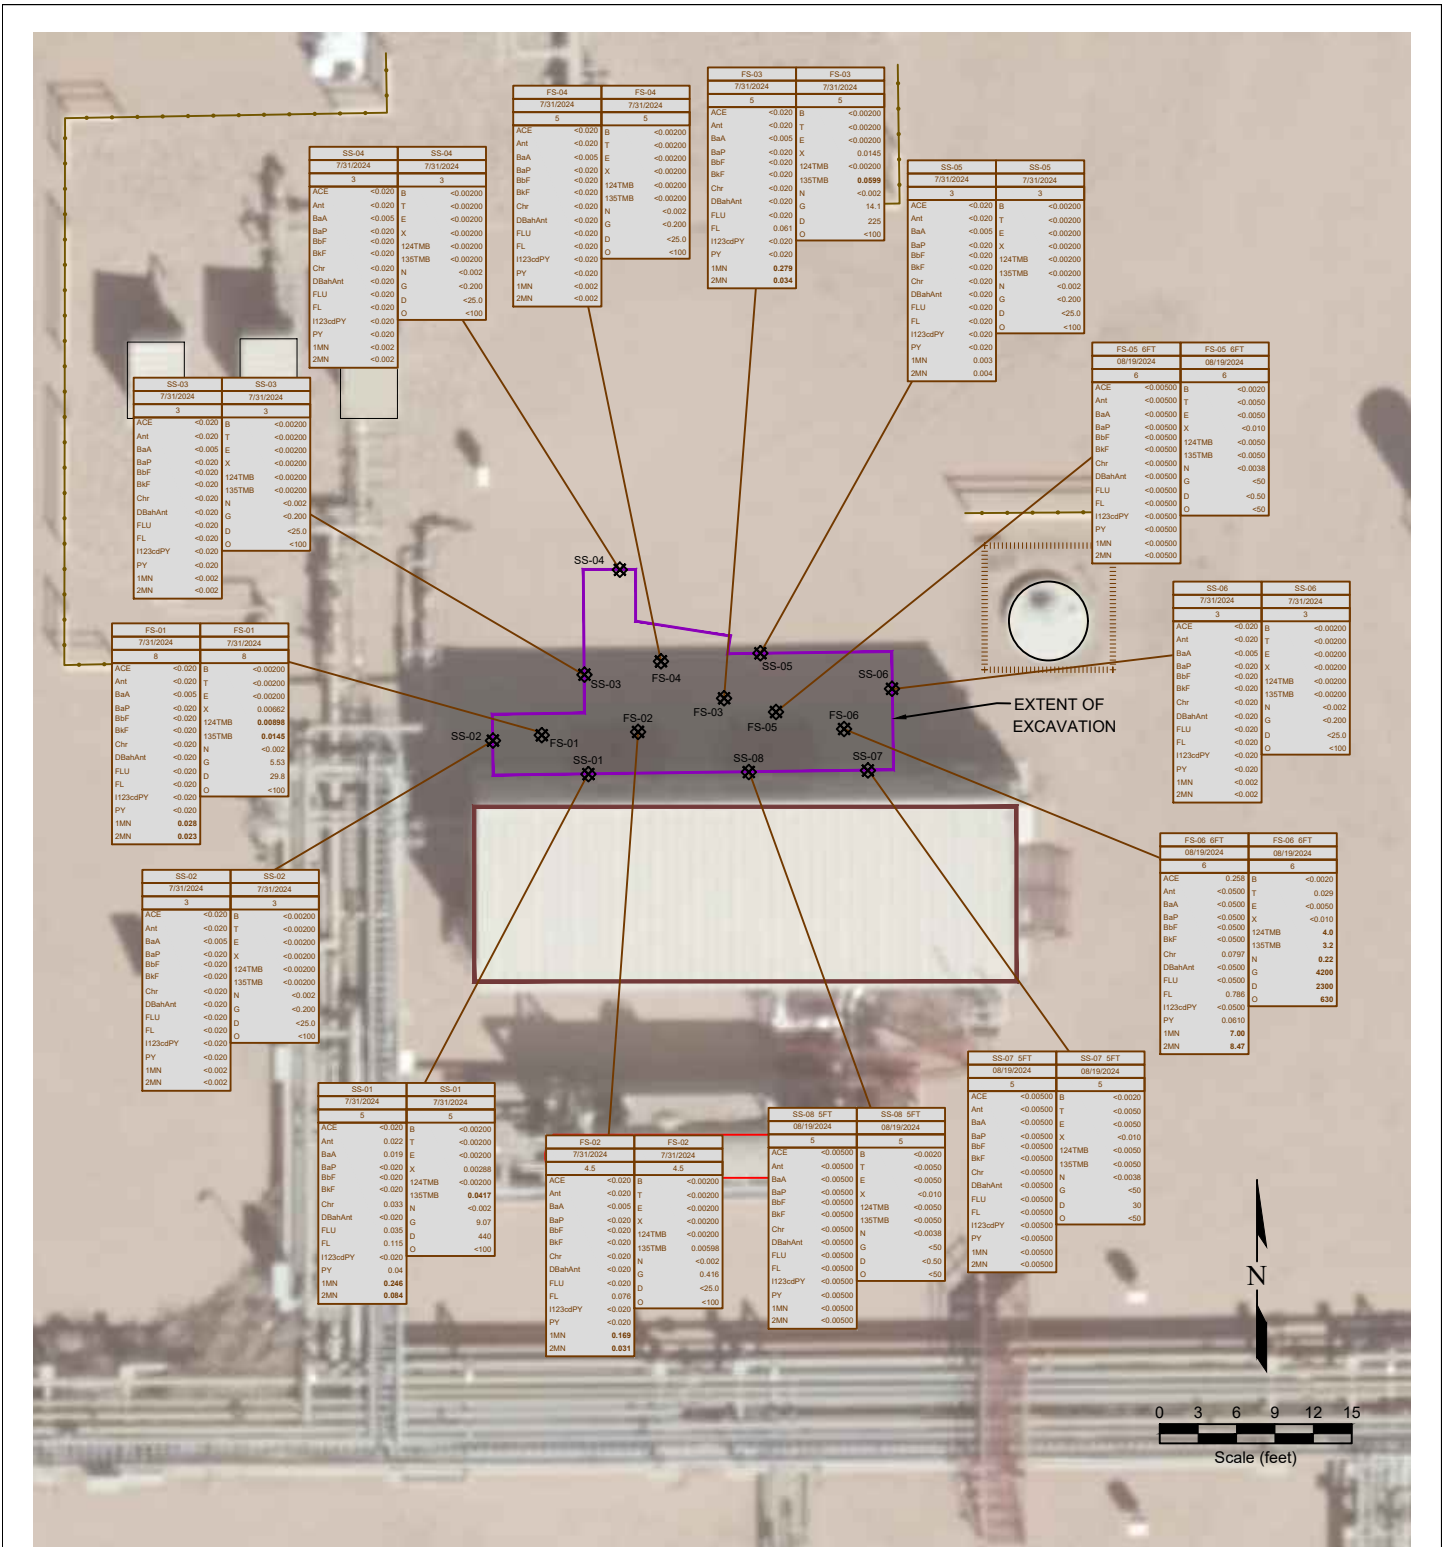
| FS-04 | FS-04 |
|---|---|
| 7/31/2024 | 7/31/2024 |
| 5 | 5 |
| ACE <0.020 | B <0.00200 |
| Ant <0.020 | T <0.00200 |
| BaA <0.005 | E <0.00200 |
| BaP <0.020 | X <0.00200 |
| BbF <0.020 | 124TMB <0.00200 |
| BkF <0.020 | 135TMB <0.00200 |
| Chr <0.020 | N <0.002 |
| DBahAnt <0.020 | G <0.200 |
| FLU <0.020 | D <25.0 |
| FL <0.020 | O <100 |
| I123cdPY <0.020 | |
| PY <0.020 | |
| 1MN <0.002 | |
| 2MN <0.002 | |

| FS-03 | FS-03 |
|---|---|
| 7/31/2024 | 7/31/2024 |
| 5 | 5 |
| ACE <0.020 | B <0.00200 |
| Ant <0.020 | T <0.00200 |
| BaA <0.005 | E <0.00200 |
| BaP <0.020 | X 0.0145 |
| BbF <0.020 | 124TMB <0.00200 |
| BkF <0.020 | 135TMB 0.0599 |
| Chr <0.020 | N <0.002 |
| DBahAnt <0.020 | G 14.1 |
| FLU <0.020 | D 225 |
| FL 0.061 | O <100 |
| I123cdPY <0.020 | |
| PY <0.020 | |
| 1MN 0.279 | |
| 2MN 0.034 | |

| SS-04 | SS-04 |
|---|---|
| 7/31/2024 | 7/31/2024 |
| 3 | 3 |
| ACE <0.020 | B <0.00200 |
| Ant <0.020 | T <0.00200 |
| BaA <0.005 | E <0.00200 |
| BaP <0.020 | X <0.00200 |
| BbF <0.020 | 124TMB <0.00200 |
| BkF <0.020 | 135TMB <0.00200 |
| Chr <0.020 | N <0.002 |
| DBahAnt <0.020 | G <0.200 |
| FLU <0.020 | D <25.0 |
| FL <0.020 | O <100 |
| I123cdPY <0.020 | |
| PY <0.020 | |
| 1MN <0.002 | |
| 2MN <0.002 | |

| SS-05 | SS-05 |
|---|---|
| 7/31/2024 | 7/31/2024 |
| 3 | 3 |
| ACE <0.020 | B <0.00200 |
| Ant <0.020 | T <0.00200 |
| BaA <0.005 | E <0.00200 |
| BaP <0.020 | X <0.00200 |
| BbF <0.020 | 124TMB <0.00200 |
| BkF <0.020 | 135TMB <0.00200 |
| Chr <0.020 | N <0.002 |
| DBahAnt <0.020 | G <0.200 |
| FLU <0.020 | D <25.0 |
| FL <0.020 | O <100 |
| I123cdPY <0.020 | |
| PY <0.020 | |
| 1MN 0.003 | |
| 2MN 0.004 | |

| SS-03 | SS-03 |
|---|---|
| 7/31/2024 | 7/31/2024 |
| 3 | 3 |
| ACE <0.020 | B <0.00200 |
| Ant <0.020 | T <0.00200 |
| BaA <0.005 | E <0.00200 |
| BaP <0.020 | X <0.00200 |
| BbF <0.020 | 124TMB <0.00200 |
| BkF <0.020 | 135TMB <0.00200 |
| Chr <0.020 | N <0.002 |
| DBahAnt <0.020 | G <0.200 |
| FLU <0.020 | D <25.0 |
| FL <0.020 | O <100 |
| I123cdPY <0.020 | |
| PY <0.020 | |
| 1MN <0.002 | |
| 2MN <0.002 | |

| FS-05 6FT | FS-05 6FT |
|---|---|
| 08/19/2024 | 08/19/2024 |
| 6 | 6 |
| ACE <0.00500 | B <0.0020 |
| Ant <0.00500 | T <0.0050 |
| BaA <0.00500 | E <0.0050 |
| BaP <0.00500 | X <0.010 |
| BbF <0.00500 | 124TMB <0.0050 |
| BkF <0.00500 | 135TMB <0.0050 |
| Chr <0.00500 | N <0.0038 |
| DBahAnt <0.00500 | G <50 |
| FLU <0.00500 | D <0.50 |
| FL <0.00500 | O <50 |
| I123cdPY <0.00500 | |
| PY <0.00500 | |
| 1MN <0.00500 | |
| 2MN <0.00500 | |

| SS-06 | SS-06 |
|---|---|
| 7/31/2024 | 7/31/2024 |
| 3 | 3 |
| ACE <0.020 | B <0.00200 |
| Ant <0.020 | T <0.00200 |
| BaA <0.005 | E <0.00200 |
| BaP <0.020 | X <0.00200 |
| BbF <0.020 | 124TMB <0.00200 |
| BkF <0.020 | 135TMB <0.00200 |
| Chr <0.020 | N <0.002 |
| DBahAnt <0.020 | G <0.200 |
| FLU <0.020 | D <25.0 |
| FL <0.020 | O <100 |
| I123cdPY <0.020 | |
| PY <0.020 | |
| 1MN <0.002 | |
| 2MN <0.002 | |

| FS-01 | FS-01 |
|---|---|
| 7/31/2024 | 7/31/2024 |
| 8 | 8 |
| ACE <0.020 | B <0.00200 |
| Ant <0.020 | T <0.00200 |
| BaA <0.005 | E <0.00200 |
| BaP <0.020 | X 0.00662 |
| BbF <0.020 | 124TMB 0.00898 |
| BkF <0.020 | 135TMB 0.0145 |
| Chr <0.020 | N <0.002 |
| DBahAnt <0.020 | G 5.53 |
| FLU <0.020 | D 29.8 |
| FL <0.020 | O <100 |
| I123cdPY <0.020 | |
| PY <0.020 | |
| 1MN 0.028 | |
| 2MN 0.023 | |

SS-04
SS-03
FS-04
SS-05
FS-03
FS-05
SS-06
FS-06
FS-02
SS-02
FS-01
SS-01
SS-08
SS-07
EXTENT OF EXCAVATION

| SS-02 | SS-02 |
|---|---|
| 7/31/2024 | 7/31/2024 |
| 3 | 3 |
| ACE <0.020 | B <0.00200 |
| Ant <0.020 | T <0.00200 |
| BaA <0.005 | E <0.00200 |
| BaP <0.020 | X <0.00200 |
| BbF <0.020 | 124TMB <0.00200 |
| BkF <0.020 | 135TMB <0.00200 |
| Chr <0.020 | N <0.002 |
| DBahAnt <0.020 | G <0.200 |
| FLU <0.020 | D <25.0 |
| FL <0.020 | O <100 |
| I123cdPY <0.020 | |
| PY <0.020 | |
| 1MN <0.002 | |
| 2MN <0.002 | |

| FS-06 6FT | FS-06 6FT |
|---|---|
| 08/19/2024 | 08/19/2024 |
| 6 | 6 |
| ACE 0.258 | B <0.0020 |
| Ant <0.0500 | T 0.029 |
| BaA <0.0500 | E <0.0050 |
| BaP <0.0500 | X <0.010 |
| BbF <0.0500 | 124TMB 4.0 |
| BkF <0.0500 | 135TMB 3.2 |
| Chr 0.0797 | N 0.22 |
| DBahAnt <0.0500 | G 4200 |
| FLU <0.0500 | D 2300 |
| FL 0.786 | O 630 |
| I123cdPY <0.0500 | |
| PY 0.0810 | |
| 1MN 7.00 | |
| 2MN 8.47 | |

| SS-07 5FT | SS-07 5FT |
|---|---|
| 08/19/2024 | 08/19/2024 |
| 5 | 5 |
| ACE <0.00500 | B <0.0020 |
| Ant <0.00500 | T <0.0050 |
| BaA <0.00500 | E <0.0050 |
| BaP <0.00500 | X <0.010 |
| BbF <0.00500 | 124TMB <0.0050 |
| BkF <0.00500 | 135TMB <0.0050 |
| Chr <0.00500 | N <0.0038 |
| DBahAnt <0.00500 | G <50 |
| FLU <0.00500 | D 30 |
| FL <0.00500 | O <50 |
| I123cdPY <0.00500 | |
| PY <0.00500 | |
| 1MN <0.00500 | |
| 2MN <0.00500 | |

| SS-01 | SS-01 |
|---|---|
| 7/31/2024 | 7/31/2024 |
| 5 | 5 |
| ACE <0.020 | B <0.00200 |
| Ant 0.022 | T <0.00200 |
| BaA 0.019 | E <0.00200 |
| BaP <0.020 | X 0.00288 |
| BbF <0.020 | 124TMB <0.00200 |
| BkF <0.020 | 135TMB 0.0417 |
| Chr 0.033 | N <0.002 |
| DBahAnt <0.020 | G 9.07 |
| FLU 0.035 | D 440 |
| FL 0.115 | O <100 |
| I123cdPY <0.020 | |
| PY 0.04 | |
| 1MN 0.246 | |
| 2MN 0.084 | |

| FS-02 | FS-02 |
|---|---|
| 7/31/2024 | 7/31/2024 |
| 4.5 | 4.5 |
| ACE <0.020 | B <0.00200 |
| Ant <0.020 | T <0.00200 |
| BaA <0.005 | E <0.00200 |
| BaP <0.020 | X <0.00200 |
| BbF <0.020 | 124TMB <0.00200 |
| BkF <0.020 | 135TMB 0.00598 |
| Chr <0.020 | N <0.002 |
| DBahAnt <0.020 | G 0.416 |
| FLU <0.020 | D <25.0 |
| FL 0.076 | O <100 |
| I123cdPY <0.020 | |
| PY <0.020 | |
| 1MN 0.169 | |
| 2MN 0.031 | |

| SS-08 5FT | SS-08 5FT |
|---|---|
| 08/19/2024 | 08/19/2024 |
| 5 | 5 |
| ACE <0.00500 | B <0.0020 |
| Ant <0.00500 | T <0.0050 |
| BaA <0.00500 | E <0.0050 |
| BaP <0.00500 | X <0.010 |
| BbF <0.00500 | 124TMB <0.0050 |
| BkF <0.00500 | 135TMB <0.0050 |
| Chr <0.00500 | N <0.0038 |
| DBahAnt <0.00500 | G <50 |
| FLU <0.00500 | D <0.50 |
| FL <0.00500 | O <50 |
| I123cdPY <0.00500 | |
| PY <0.00500 | |
| 1MN <0.00500 | |
| 2MN <0.00500 | |

N
0 3 6 9 12 15
Scale (feet)